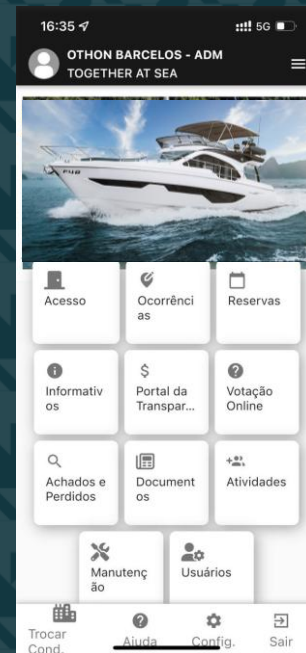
16:35
5G
OTHON BARCELOS - ADM
TOGETHER AT SEA

Acesso
Ocorrências
Reservas
Informativos
Portal da Transpar...
Votação Online
Achados e Perdidos
Documentos
Atividades
Manutenção
Usuários

Trocar Cond.
Ajuda
Config.
Sair